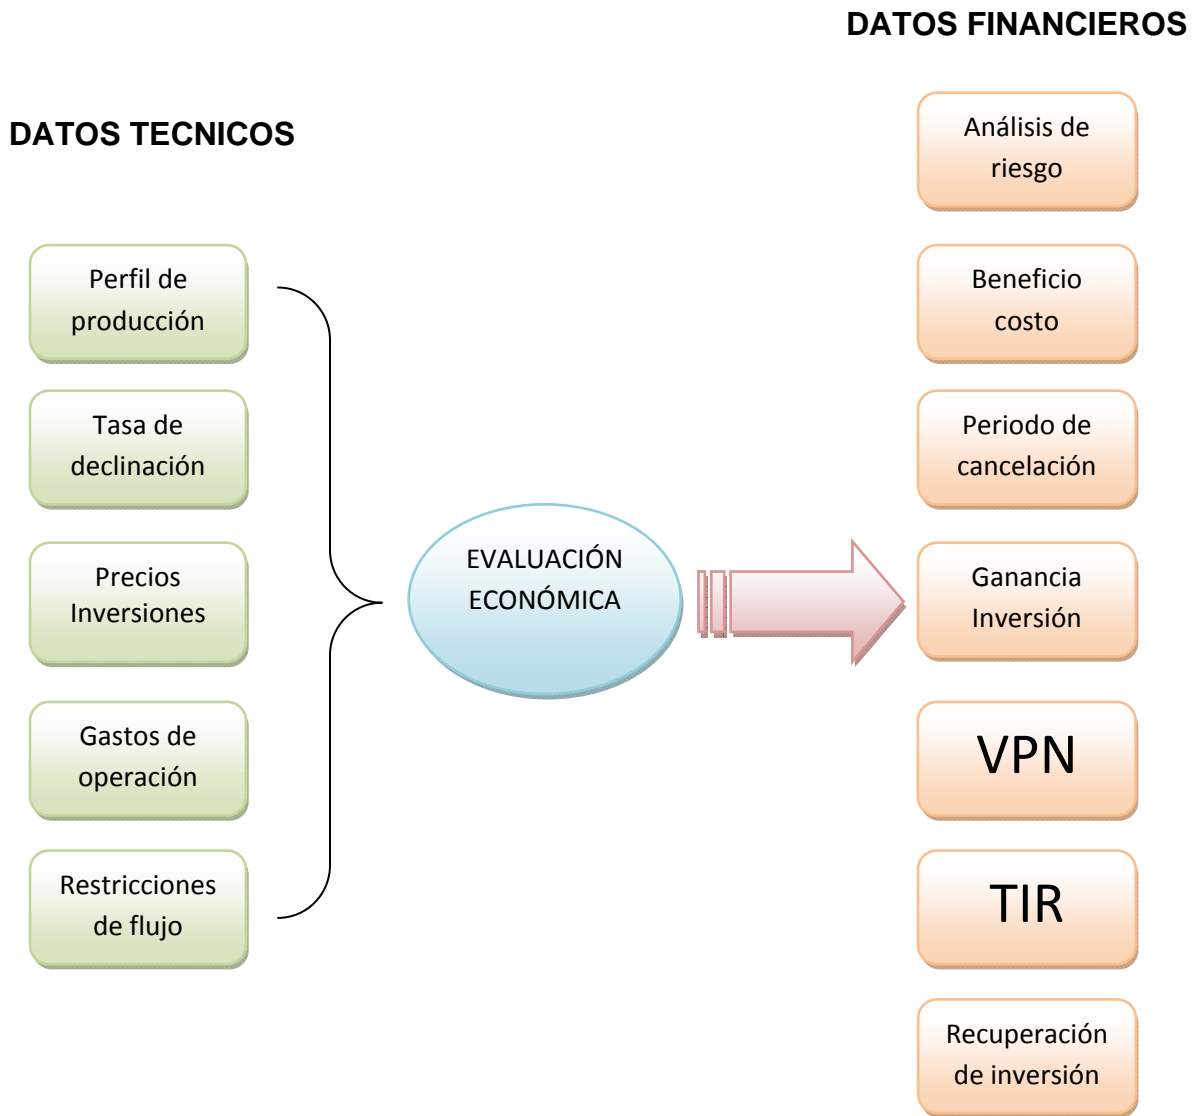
DATOS FINANCIEROS

DATOS TECNICOS

Perfil de producción

Tasa de declinación

Precios Inversiones

Gastos de operación

Restricciones de flujo

EVALUACIÓN ECONÓMICA

Análisis de riesgo

Beneficio costo

Periodo de cancelación

Ganancia Inversión

VPN

TIR

Recuperación de inversión